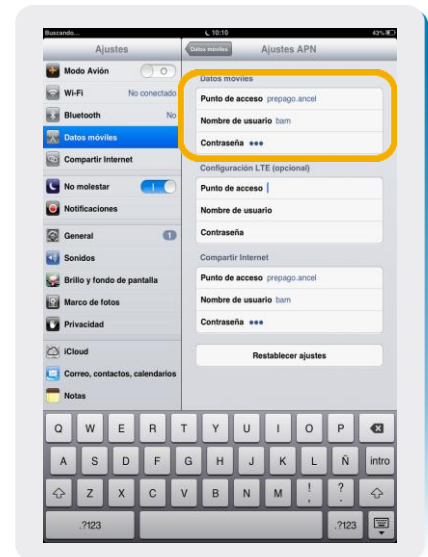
Buscando... 10:10 43%

Ajustes

Modo Avión

Wi-Fi No conectado

Bluetooth No

Datos móviles

Compartir Internet

No molestar

Notificaciones

General 1

Sonidos

Brillo y fondo de pantalla

Marco de fotos

Privacidad

iCloud

Correo, contactos, calendarios

Notas

Datos móviles Ajustes APN

Datos móviles

Punto de acceso prepago.ancel

Nombre de usuario bam

Contraseña •••

Configuración LTE (opcional)

Punto de acceso

Nombre de usuario

Contraseña

Compartir Internet

Punto de acceso prepago.ancel

Nombre de usuario bam

Contraseña •••

Restablecer ajustes

Q W E R T Y U I O P

A S D F G H J K L Ñ intro

Z X C V B N M ! ?

.?123 .?123